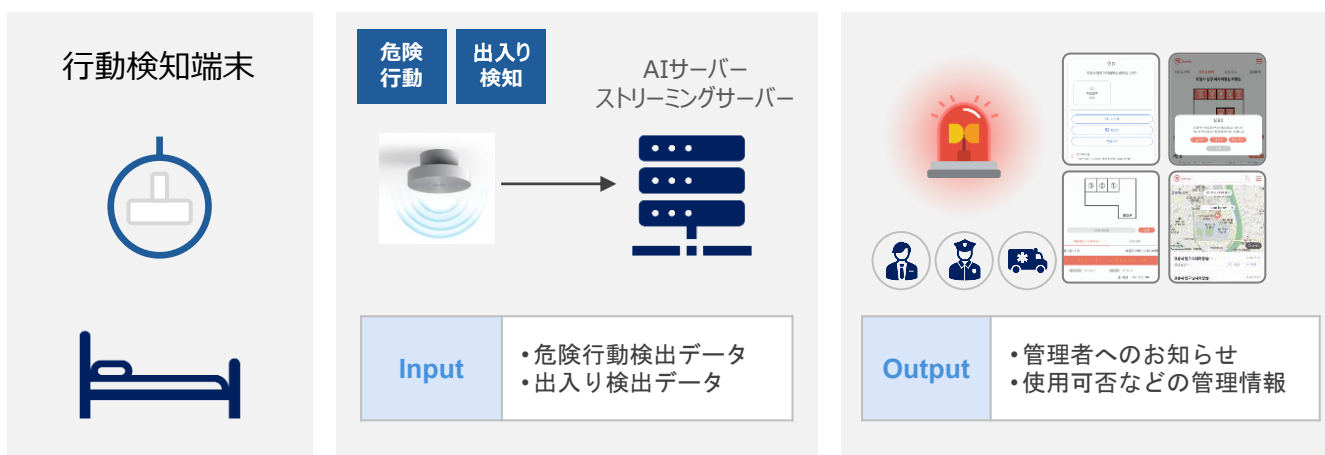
行動検知端末

危険行動

出入り検知

AIサーバー
ストリーミングサーバー

| Input | •危険行動検出データ<br>•出入り検出データ |
|---|---|

| Output | •管理者へのお知らせ<br>•使用可否などの管理情報 |
|---|---|